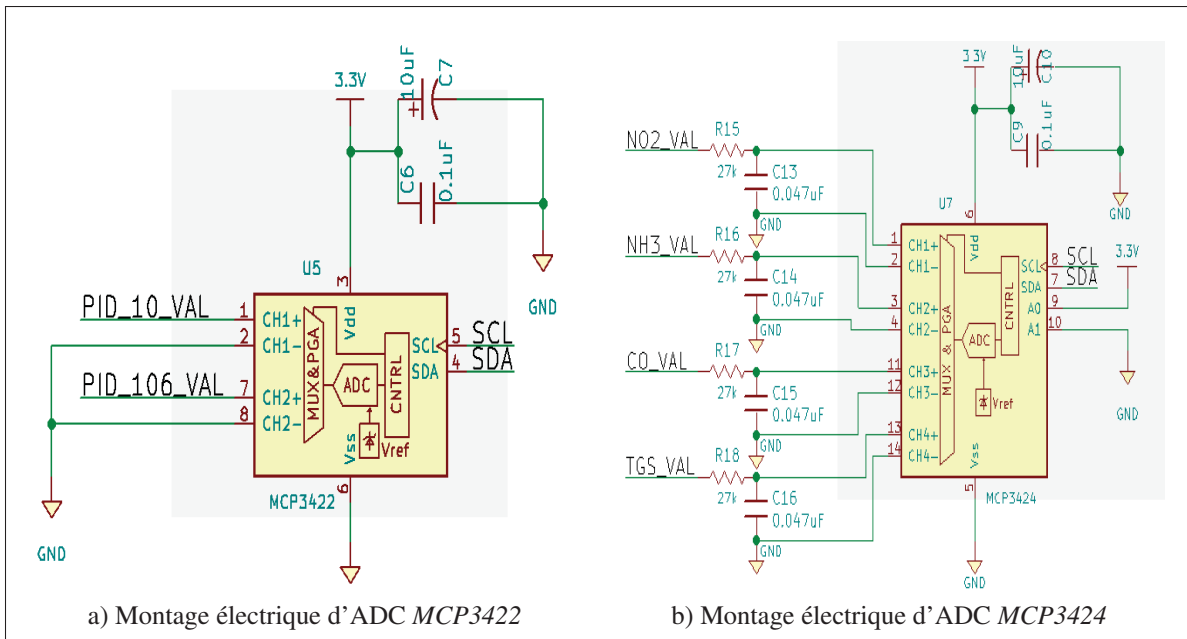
3.3V
10uF
C7
C6
0.1uF
GND
U5
3
PID_10_VAL
1
CH1+
2
CH1-
PID_106_VAL
7
CH2+
8
CH2-
MUX&PGA
Vdd
ADC
CNTRL
SCL
SDA
5
4
SCL
SDA
Vss
Vref
6
MCP3422
GND

3.3V
10uF
C10
C9
0.1uF
GND
NO2_VAL
R15
27k
C13
0.047uF
GND
NH3_VAL
R16
27k
C14
0.047uF
GND
CO_VAL
R17
27k
C15
0.047uF
GND
TGS_VAL
R18
27k
C16
0.047uF
GND
U7
6
1
CH1+
2
CH1-
3
CH2+
4
CH2-
11
CH3+
12
CH3-
13
CH4+
14
CH4-
Vdd
MUX & PGA
ADC
CNTRL
Vref
Vss
SCL
SDA
A0
A1
8
7
9
10
SCL
SDA
3.3V
GND
5
MCP3424
GND

a) Montage électrique d'ADC *MCP3422*

b) Montage électrique d'ADC *MCP3424*